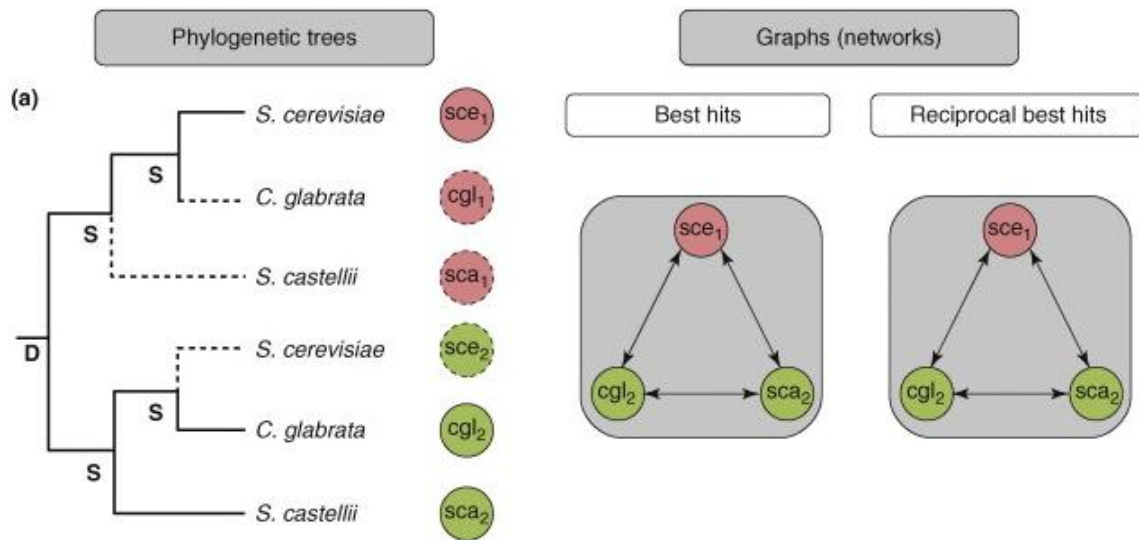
Phylogenetic trees

Graphs (networks)

(a)

S. cerevisiae

$sce_1$

S

C. glabrata

$cgl_1$

S

S. castellii

$sca_1$

D

S. cerevisiae

$sce_2$

S

C. glabrata

$cgl_2$

S

S. castellii

$sca_2$

Best hits

$sce_1$

$cgl_2$

$sca_2$

Reciprocal best hits

$sce_1$

$cgl_2$

$sca_2$